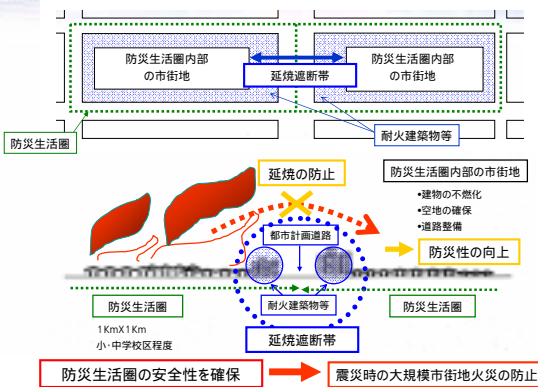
防災生活圏内部の市街地

防災生活圏内部の市街地

延焼遮断帯

防災生活圏

耐火建築物等

延焼の防止

防災生活圏内部の市街地

•建物の不燃化
•空地の確保
•道路整備

都市計画道路

防災性の向上

防災生活圏

耐火建築物等

防災生活圏

1KmX1Km
小･中学校区程度

延焼遮断帯

防災生活圏の安全性を確保

震災時の大規模市街地火災の防止